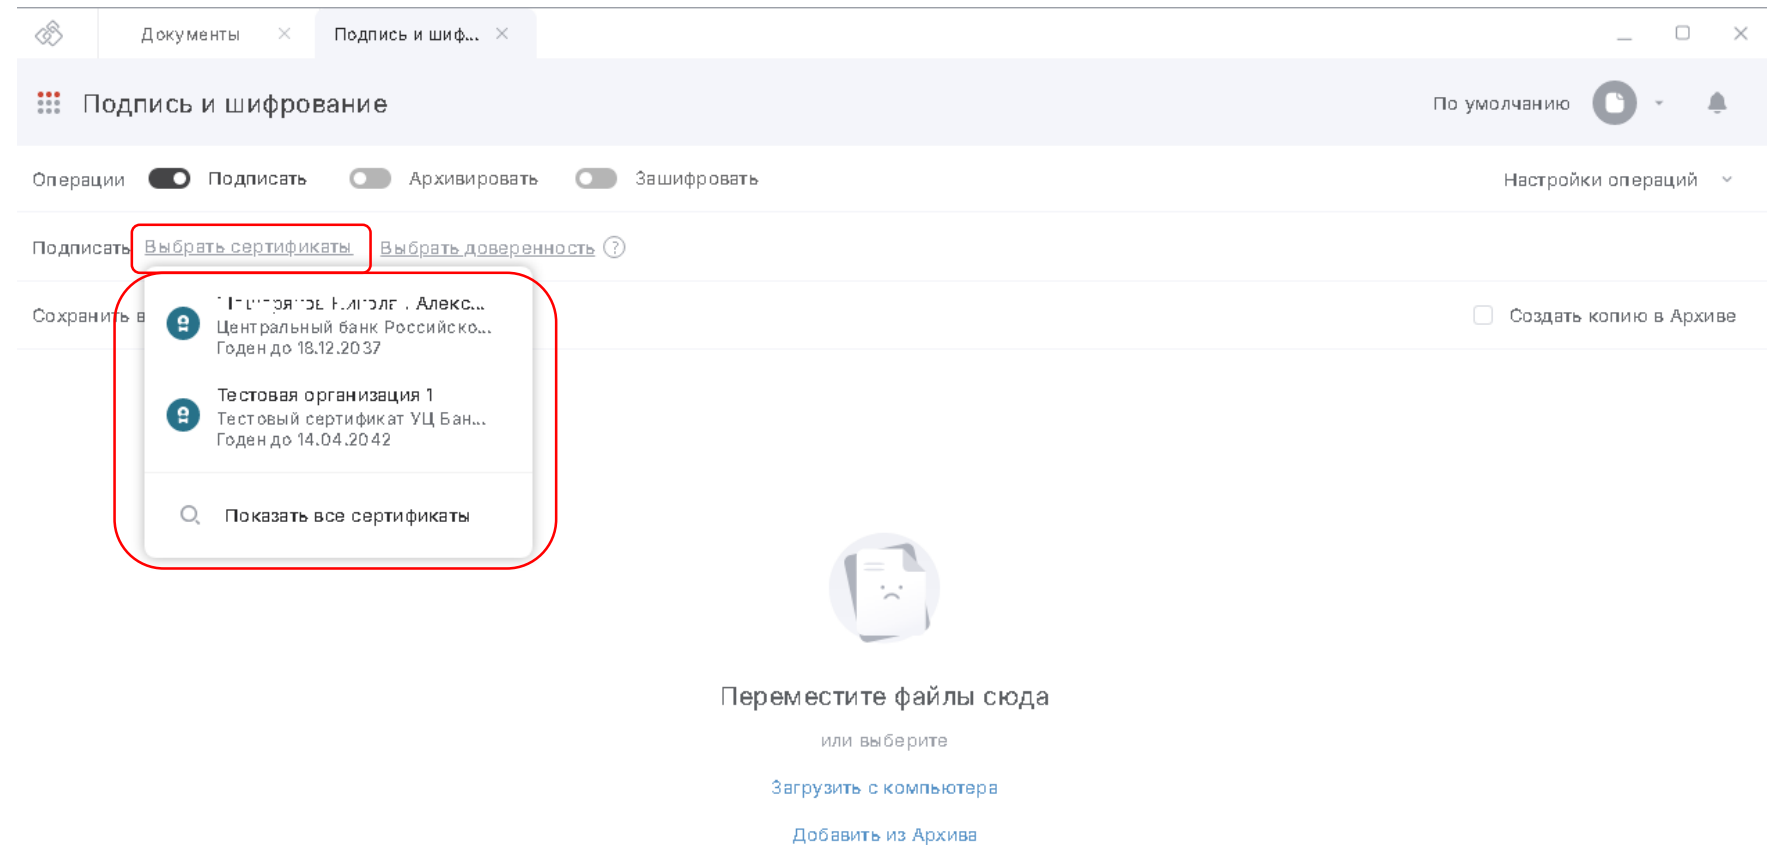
Документы ×
Подпись и шиф... ×

Подпись и шифрование
По умолчанию

Операции Подписать Архивировать Зашифровать
Настройки операций

Подписать Выбрать сертификаты Выбрать доверенность ?

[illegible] Алекс...
Центральный банк Российско...
Годен до 18.12.2037

Тестовая организация 1
Тестовый сертификат УЦ Бан...
Годен до 14.04.2042

Показать все сертификаты

Сохранить в
Создать копию в Архиве

Переместите файлы сюда
или выберите
Загрузить с компьютера
Добавить из Архива